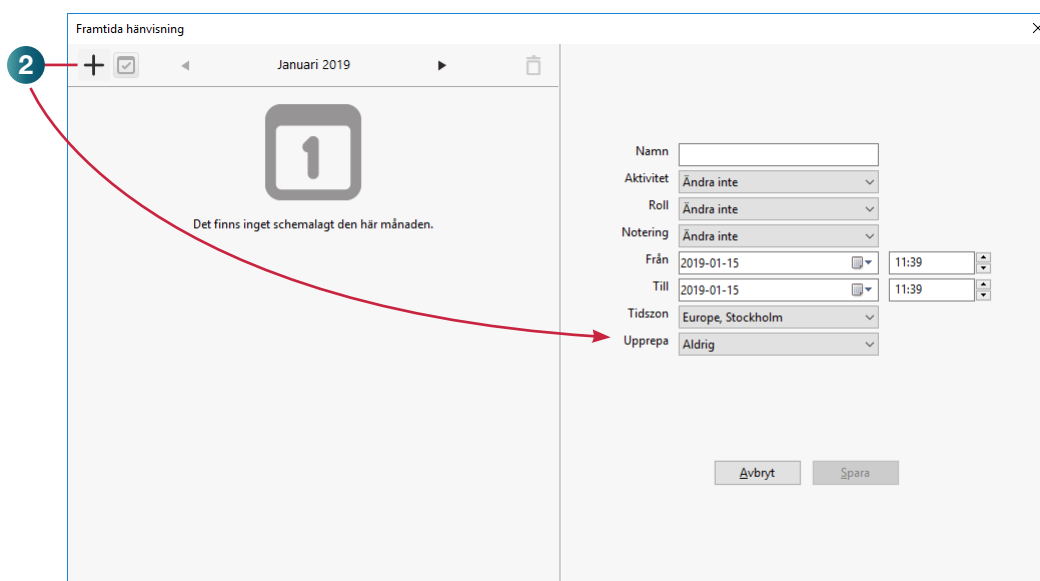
Framtida hänvisning

2

Januari 2019

1

Det finns inget schemalagt den här månaden.

Namn
Aktivitet Ändra inte
Roll Ändra inte
Notering Ändra inte
Från 2019-01-15 11:39
Till 2019-01-15 11:39
Tidszon Europe, Stockholm
Upprepa Aldrig

Avbryt Spara